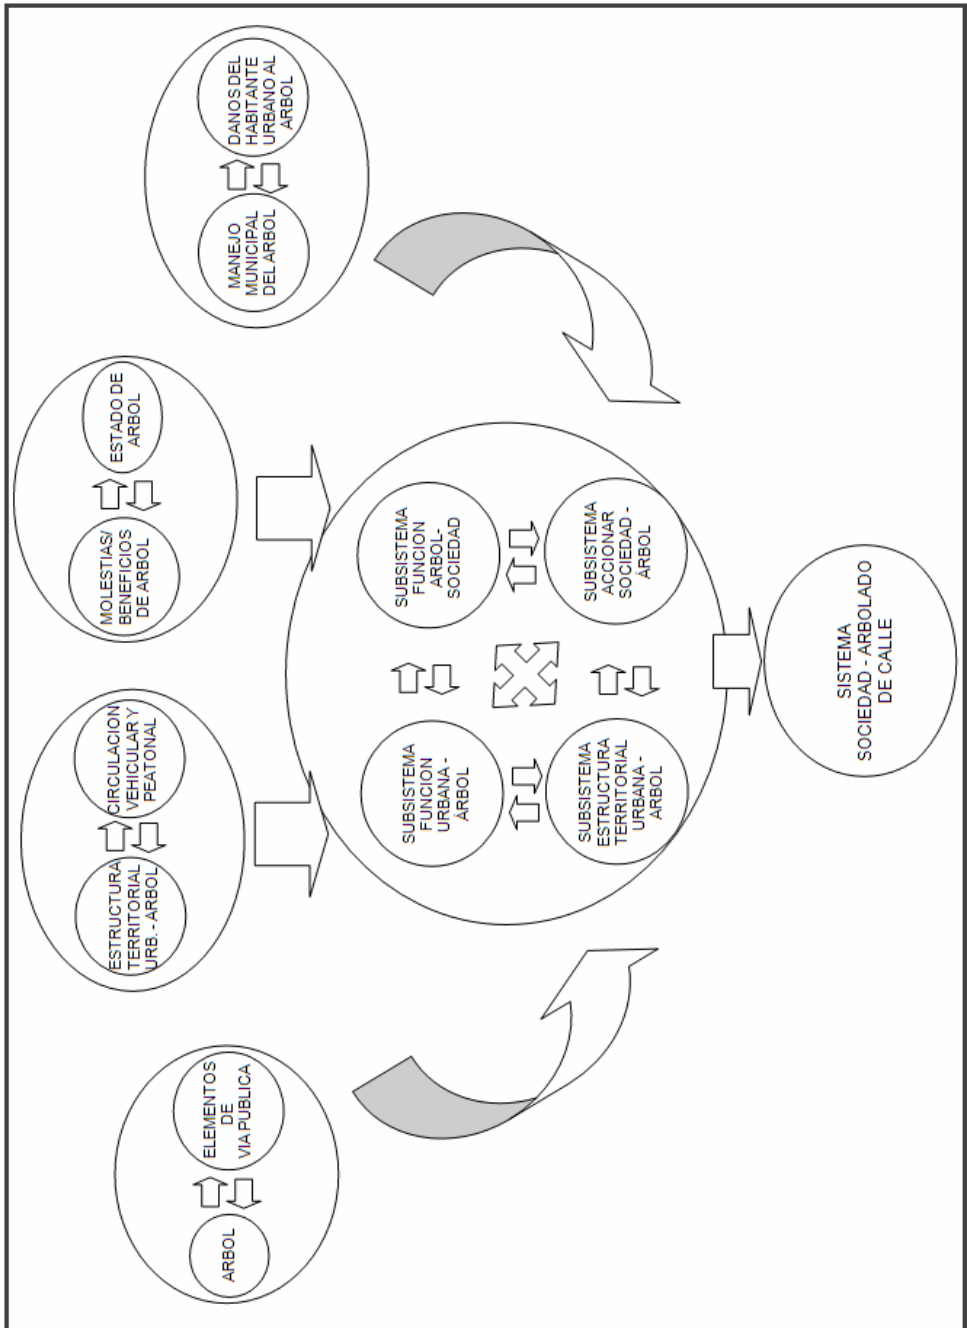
DANOS DEL HABITANTE URBANO AL ARBOL

MANEJO MUNICIPAL DEL ARBOL

ESTADO DE ARBOL

MOLESTIAS/ BENEFICIOS DE ARBOL

CIRCULACION VEHICULAR Y PEATONAL

ESTRUCTURA TERRITORIAL URB. - ARBOL

ELEMENTOS DE VIA PUBLICA

ARBOL

SUBSISTEMA FUNCION ARBOL-SOCIEDAD

SUBSISTEMA ACCIONAR SOCIEDAD - ARBOL

SUBSISTEMA FUNCION URBANA - ÁRBOL

SUBSISTEMA ESTRUCTURA TERRITORIAL URBANA - ARBOL

SISTEMA SOCIEDAD - ARBOLADO DE CALLE